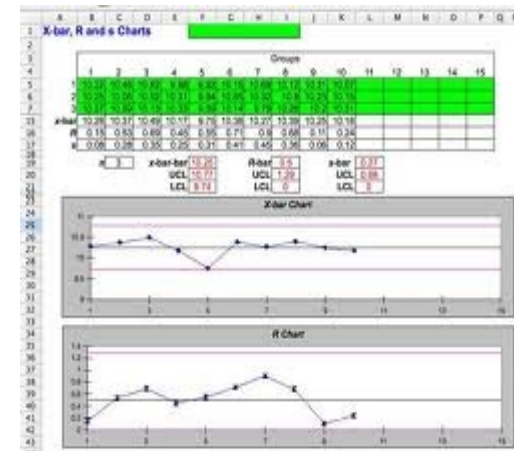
| | A | B | C | D | E | F | G | H | I | J | K | L | M | N | O | P | Q |
|---|---|---|---|---|---|---|---|---|---|---|---|---|---|---|---|---|---|
| 1 | X-bar, R and s Charts | | | | | | | | | | | | | | | | |
| 2 | | | | | | | | | | | | | | | | | |
| 3 | | | | | | | | Groups | | | | | | | | | |
| 4 | | 1 | 2 | 3 | 4 | 5 | 6 | 7 | 8 | 9 | 10 | 11 | 12 | 13 | 14 | 15 | |
| 5 | 1 | 10.27 | 10.46 | 10.62 | 9.86 | 9.82 | 10.16 | 10.68 | 10.12 | 10.21 | 10.07 | | | | | | |
| 6 | 2 | 10.20 | 10.00 | 10.52 | 10.11 | 9.84 | 10.85 | 10.32 | 10.6 | 10.23 | 10.18 | | | | | | |
| 7 | 3 | 10.37 | 10.60 | 10.15 | 10.53 | 9.69 | 10.14 | 9.79 | 10.26 | 10.2 | 10.31 | | | | | | |
| 15 | x-bar | 10.28 | 10.37 | 10.49 | 10.17 | 9.78 | 10.38 | 10.27 | 10.39 | 10.25 | 10.18 | | | | | | |
| 16 | R | 0.15 | 0.53 | 0.69 | 0.46 | 0.55 | 0.71 | 0.9 | 0.68 | 0.11 | 0.24 | | | | | | |
| 17 | s | 0.08 | 0.28 | 0.35 | 0.25 | 0.31 | 0.41 | 0.45 | 0.36 | 0.06 | 0.12 | | | | | | |

n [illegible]

x-bar-bar 10.26 R-bar 0.5 s-bar 0.27
UCL 10.77 UCL 1.29 UCL 0.66
LCL 9.74 LCL 0 LCL 0

X-bar Chart

11
10.5
10
9.5
1 3 5 7 9 11 13 15

R Chart

1.4
1.2
1
0.8
0.6
0.4
0.2
0
1 3 5 7 9 11 13 15